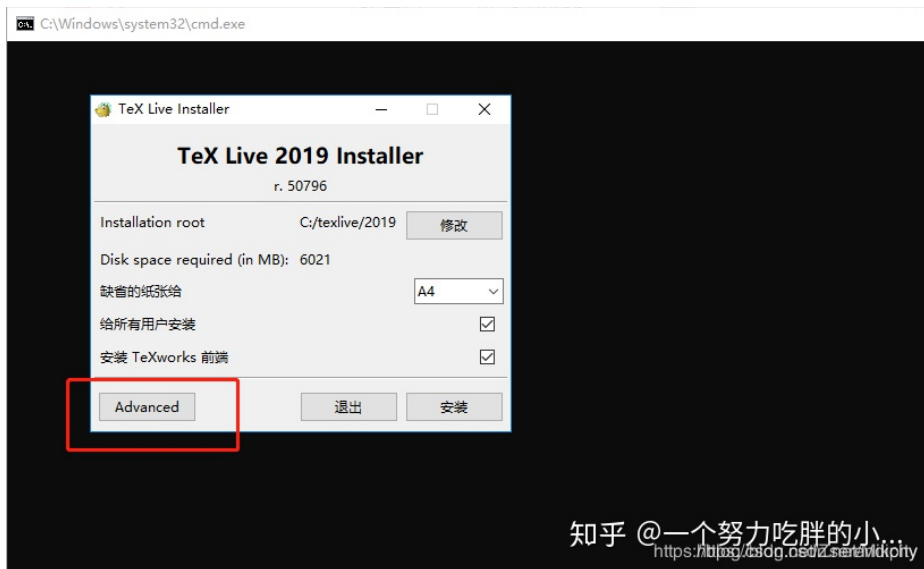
C:\Windows\system32\cmd.exe

TeX Live Installer

TeX Live 2019 Installer

r. 50796

Installation root C:/texlive/2019 修改

Disk space required (in MB): 6021

缺省的纸张给 A4

给所有用户安装

安装 TeXworks 前端

Advanced 退出 安装

知乎 @一个努力吃胖的小...
https://blog.csdn.net/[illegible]